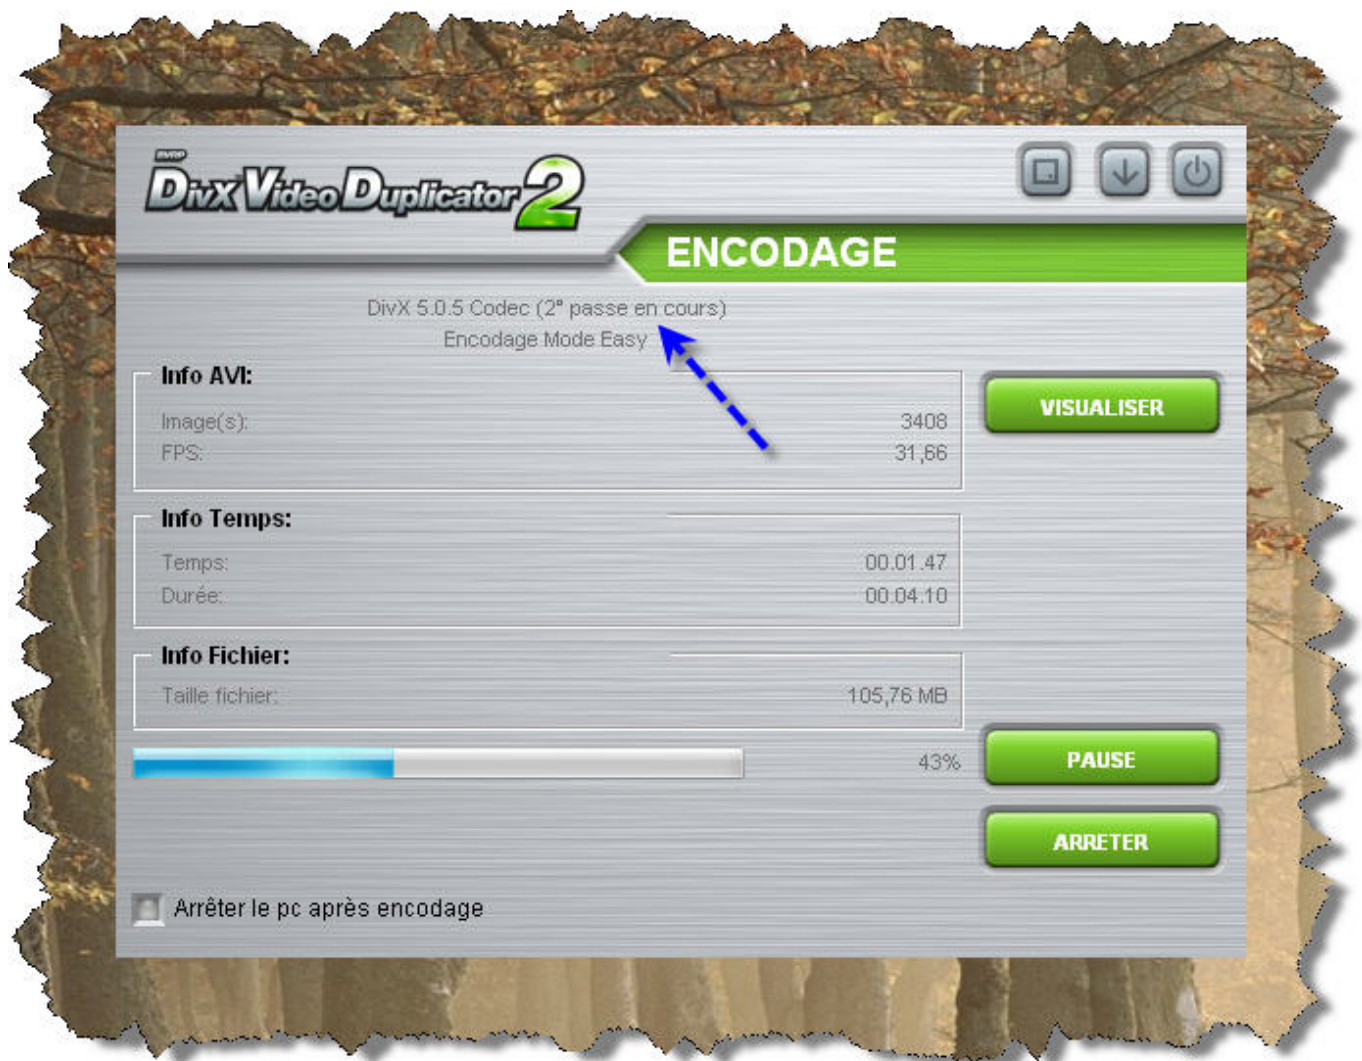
DVDP DivX Video Duplicator 2

ENCODAGE

DivX 5.0.5 Codec (2° passe en cours)
Encodage Mode Easy

Info AVI:
Image(s): 3408
FPS: 31,66

VISUALISER

Info Temps:
Temps: 00.01.47
Durée: 00.04.10

Info Fichier:
Taille fichier: 105,76 MB

43%

PAUSE

ARRETER

Arrêter le pc après encodage